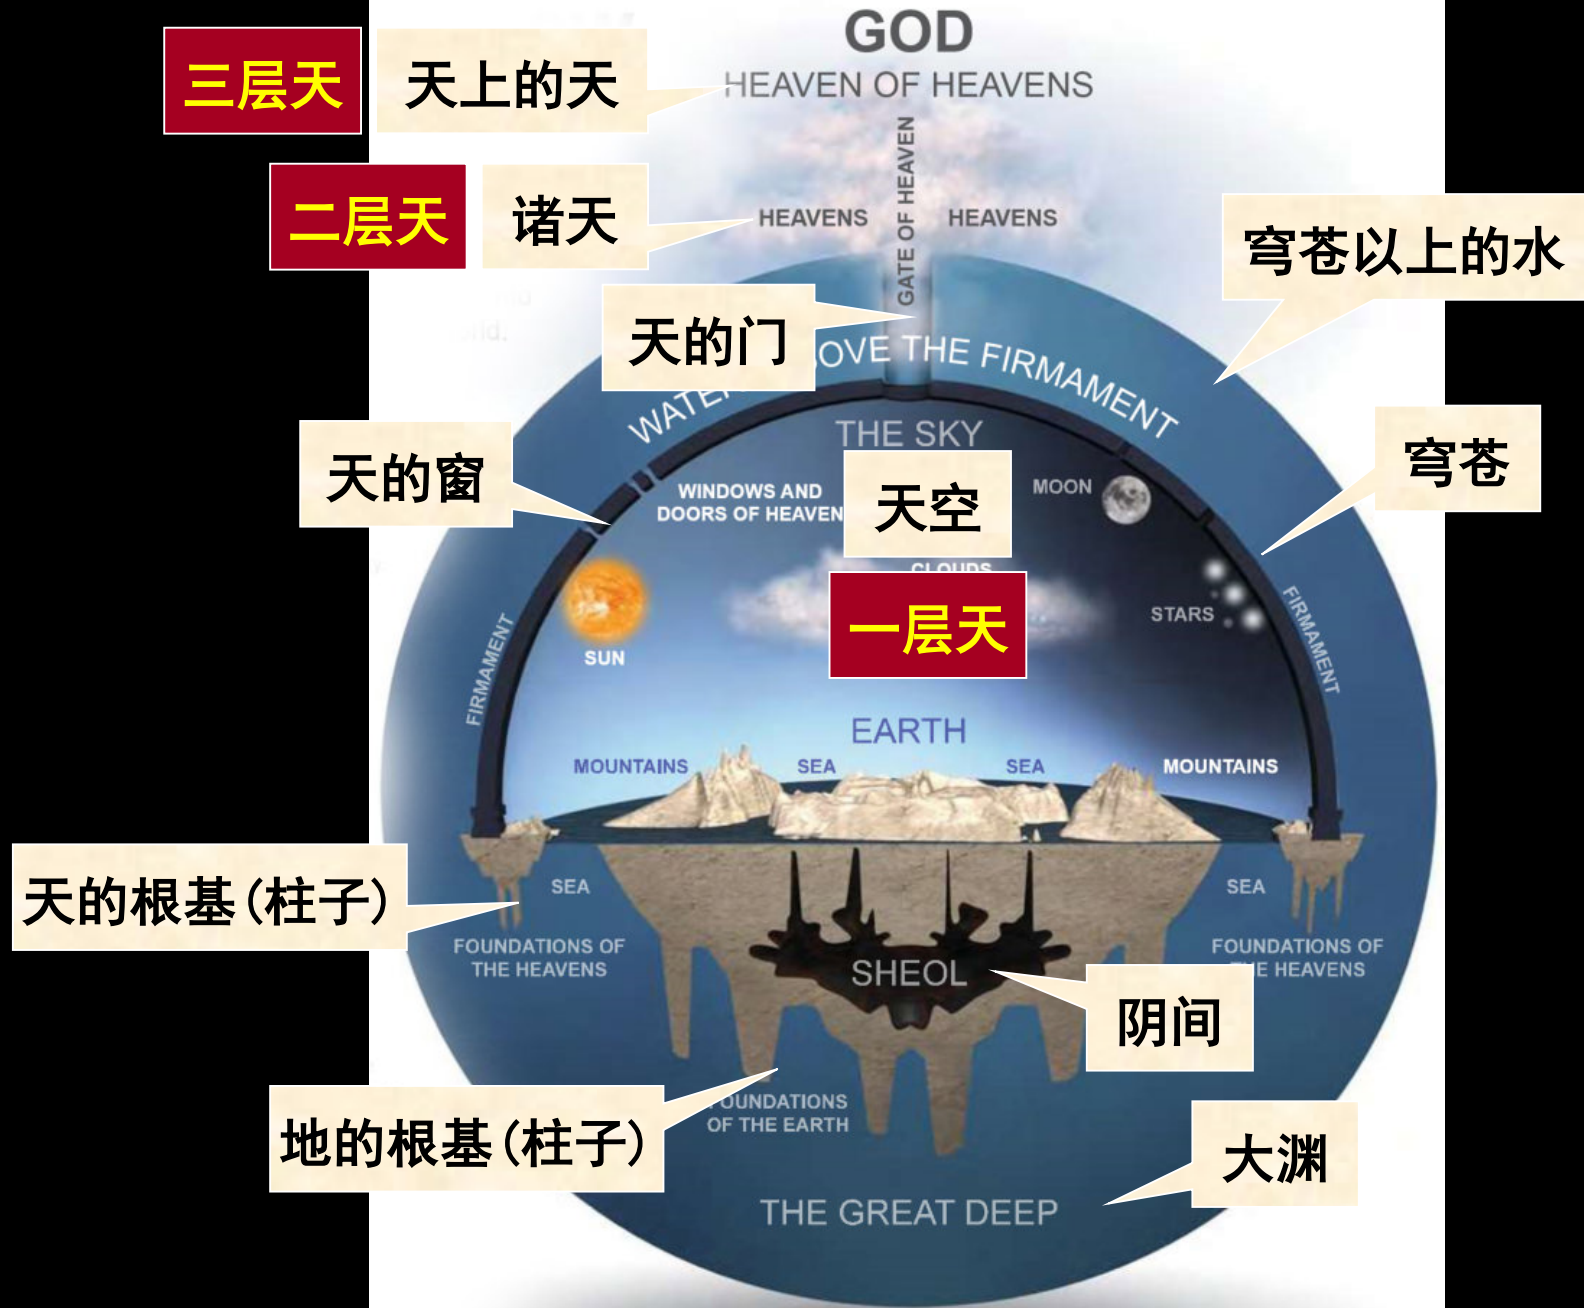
GOD
三层天 天上的天 HEAVEN OF HEAVENS
二层天 诸天 HEAVENS GATE OF HEAVEN HEAVENS
穹苍以上的水
天的门 WATE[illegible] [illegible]OVE THE FIRMAMENT
THE SKY
天的窗 WINDOWS AND DOORS OF HEAVEN 天空 MOON 穹苍
CLOUDS
一层天 STARS
SUN FIRMAMENT FIRMAMENT
EARTH
MOUNTAINS SEA SEA MOUNTAINS
天的根基(柱子) SEA SEA
FOUNDATIONS OF THE HEAVENS FOUNDATIONS OF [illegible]E HEAVENS
SHEOL 阴间
地的根基(柱子) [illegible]OUNDATIONS OF THE EARTH
大渊
THE GREAT DEEP